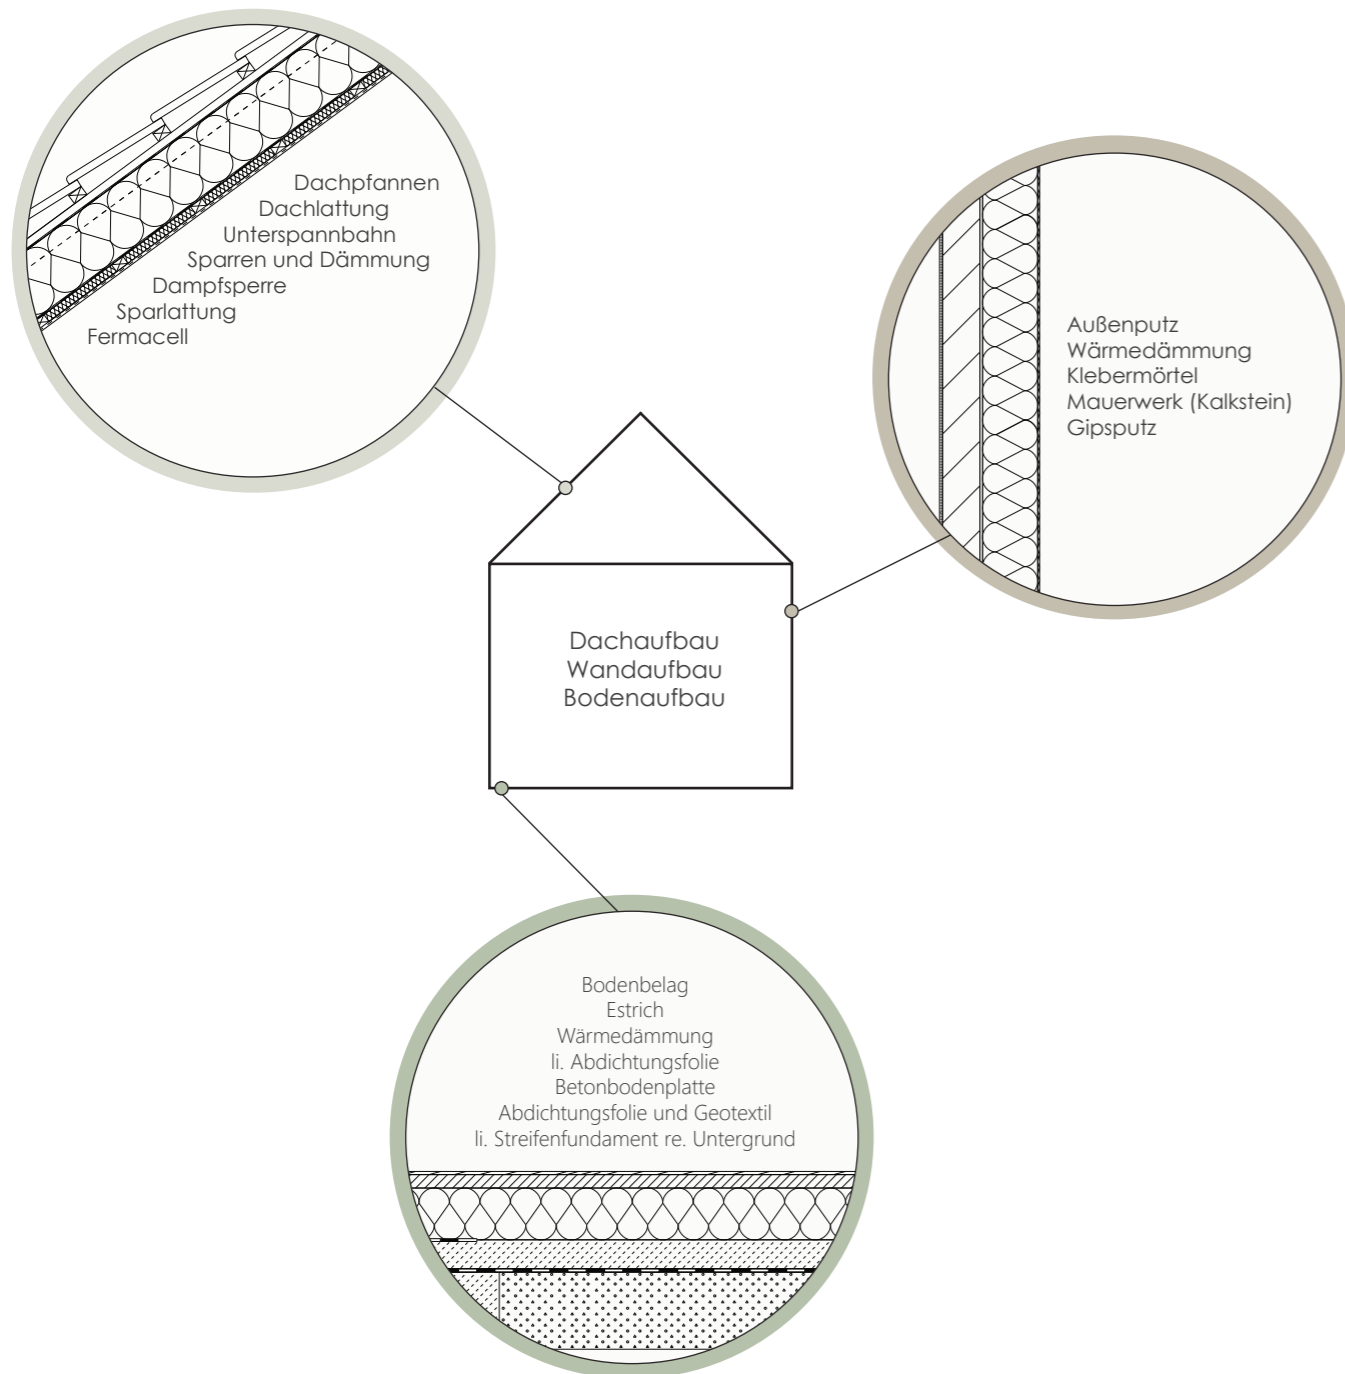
Dachpfannen
Dachlattung
Unterspannbahn
Sparren und Dämmung
Dampfsperre
Sparlattung
Fermacell

Außenputz
Wärmedämmung
Klebermörtel
Mauerwerk (Kalkstein)
Gipsputz

Dachaufbau
Wandaufbau
Bodenaufbau

Bodenbelag
Estrich
Wärmedämmung
li. Abdichtungsfolie
Betonbodenplatte
Abdichtungsfolie und Geotextil
li. Streifenfundament re. Untergrund